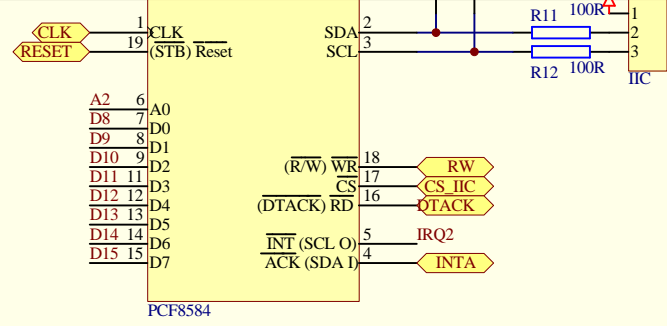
CLK
RESET
1 CLK
19 (STB) $\overline{\text{Reset}}$
SDA 2
SCL 3
R11 100R
R12 100R
1
2
3
IIC
A2 6 A0
D8 7 D0
D9 8 D1
D10 9 D2
D11 11 D3
D12 12 D4
D13 13 D5
D14 14 D6
D15 15 D7
$(\overline{\text{R}}/\text{W})$ $\overline{\text{WR}}$ 18
$\overline{\text{CS}}$ 17
$(\overline{\text{DTACK}})$ $\overline{\text{RD}}$ 16
$\overline{\text{INT}}$ (SCL O) 5
$\overline{\text{ACK}}$ (SDA I) 4
RW
CS_IIC
DTACK
IRQ2
INTA
PCF8584